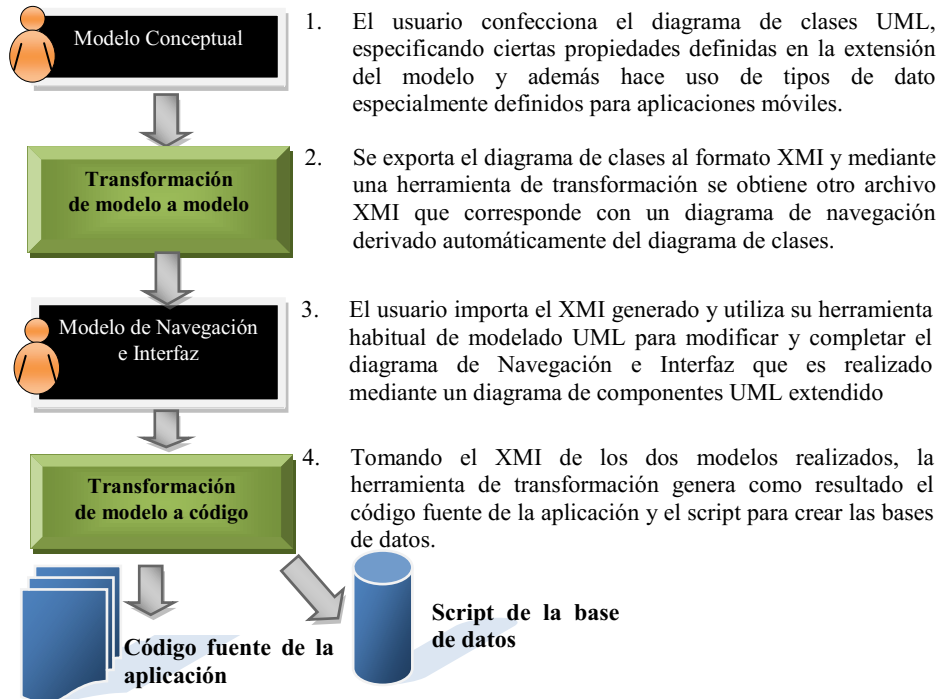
Modelo Conceptual

1. El usuario confecciona el diagrama de clases UML, especificando ciertas propiedades definidas en la extensión del modelo y además hace uso de tipos de dato especialmente definidos para aplicaciones móviles.

Transformación de modelo a modelo

2. Se exporta el diagrama de clases al formato XMI y mediante una herramienta de transformación se obtiene otro archivo XMI que corresponde con un diagrama de navegación derivado automáticamente del diagrama de clases.

Modelo de Navegación e Interfaz

3. El usuario importa el XMI generado y utiliza su herramienta habitual de modelado UML para modificar y completar el diagrama de Navegación e Interfaz que es realizado mediante un diagrama de componentes UML extendido

Transformación de modelo a código

4. Tomando el XMI de los dos modelos realizados, la herramienta de transformación genera como resultado el código fuente de la aplicación y el script para crear las bases de datos.

Código fuente de la aplicación

Script de la base de datos